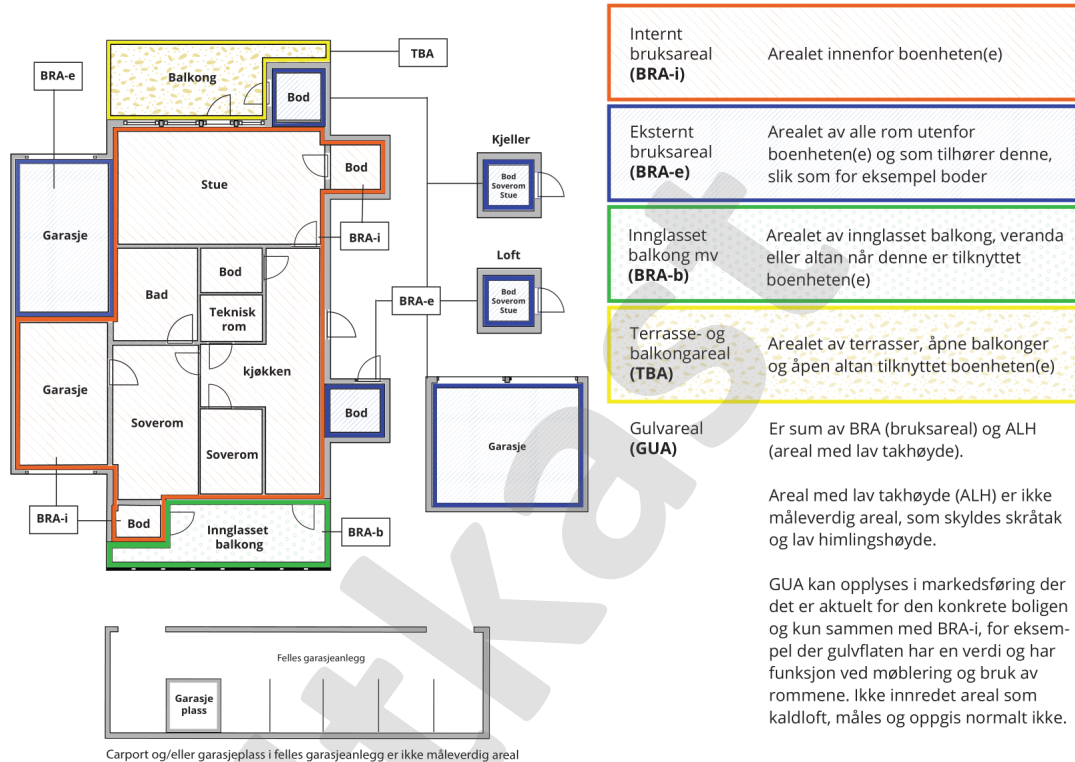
BRA-e

Balkong

TBA

Bod

Bod

Stue

Kjeller

Bod
Soverom
Stue

BRA-i

Garasje

Bod

Bad

Teknisk rom

Loft

Bod
Soverom
Stue

BRA-e

kjøkken

Garasje

Bod

Soverom

Soverom

Garasje

BRA-i

Bod

Innglasset balkong

BRA-b

Felles garasjeanlegg

Garasje plass

Carport og/eller garasjeplass i felles garasjeanlegg er ikke måleverdig areal

| | |
|---|---|
| Internt bruksareal **(BRA-i)** | Arealet innenfor boenheten(e) |
| Eksternt bruksareal **(BRA-e)** | Arealet av alle rom utenfor boenheten(e) og som tilhører denne, slik som for eksempel boder |
| Innglasset balkong mv **(BRA-b)** | Arealet av innglasset balkong, veranda eller altan når denne er tilknyttet boenheten(e) |
| Terrasse- og balkongareal **(TBA)** | Arealet av terrasser, åpne balkonger og åpen altan tilknyttet boenheten(e) |
| Gulvareal **(GUA)** | Er sum av BRA (bruksareal) og ALH (areal med lav takhøyde). |

Areal med lav takhøyde (ALH) er ikke måleverdig areal, som skyldes skråtak og lav himlingshøyde.

GUA kan opplyses i markedsføring der det er aktuelt for den konkrete boligen og kun sammen med BRA-i, for eksempel der gulvflaten har en verdi og har funksjon ved møblering og bruk av rommene. Ikke innredet areal som kaldloft, måles og oppgis normalt ikke.